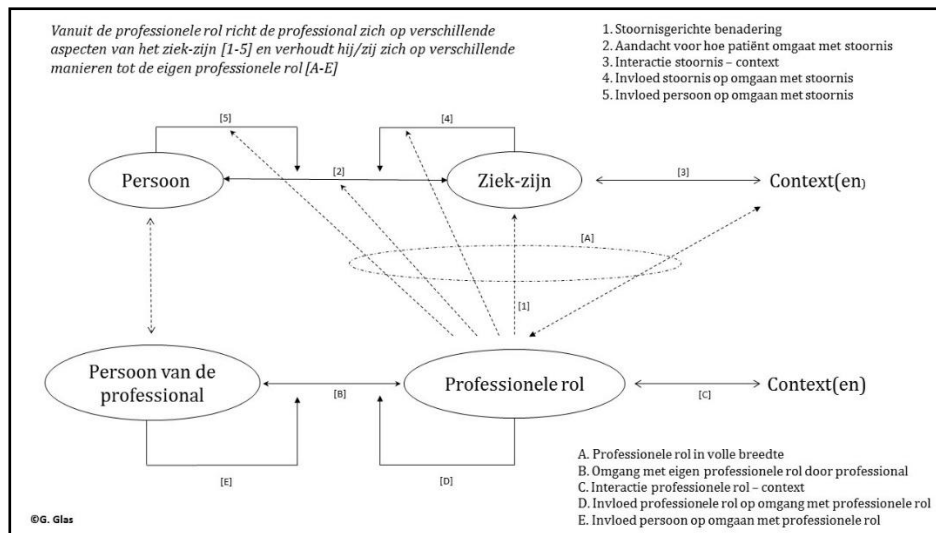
Vanuit de professionele rol richt de professional zich op verschillende aspecten van het ziek-zijn [1-5] en verhoudt hij/zij zich op verschillende manieren tot de eigen professionele rol [A-E]

1. Stoornisgerichte benadering
2. Aandacht voor hoe patiënt omgaat met stoornis
3. Interactie stoornis – context
4. Invloed stoornis op omgaan met stoornis
5. Invloed persoon op omgaan met stoornis

[5]

[4]

Persoon

[2]

Ziek-zijn

[3]

Context(en)

[A]

[1]

Persoon van de professional

[B]

Professionele rol

[C]

Context(en)

[E]

[D]

A. Professionele rol in volle breedte
B. Omgang met eigen professionele rol door professional
C. Interactie professionele rol – context
D. Invloed professionele rol op omgang met professionele rol
E. Invloed persoon op omgaan met professionele rol

©G. Glas